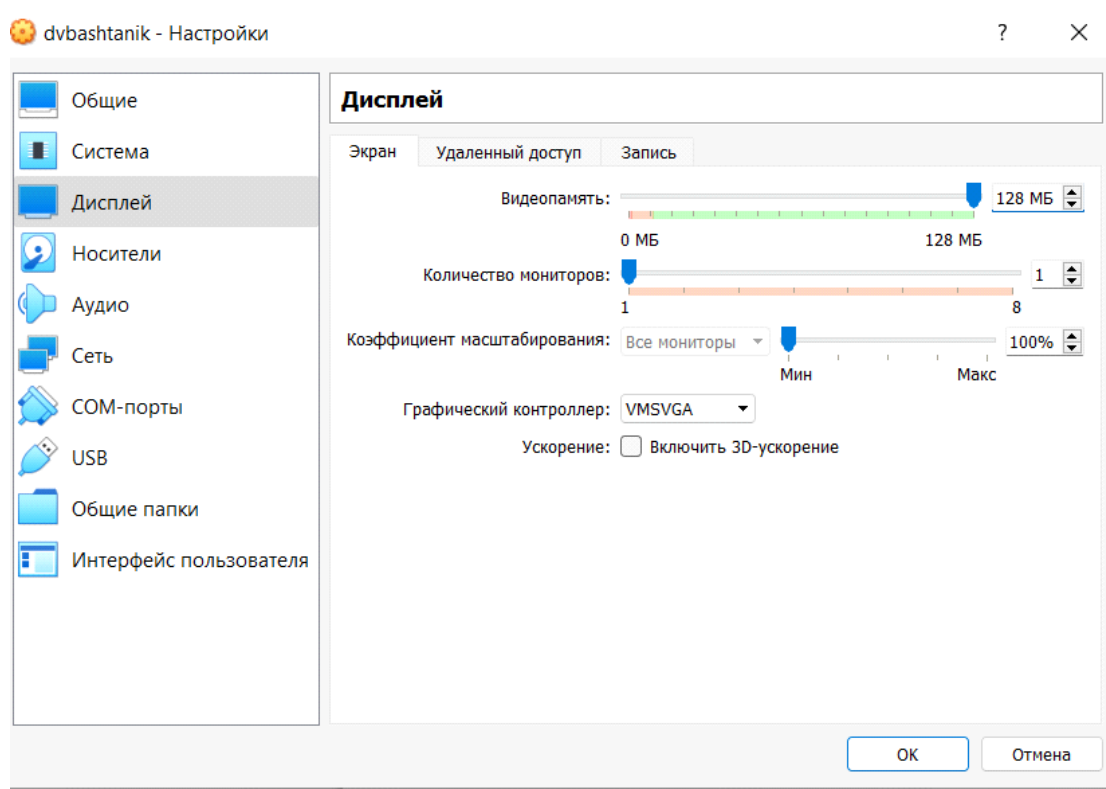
dvbashtanik - Настройки

?

Общие
Система
Дисплей
Носители
Аудио
Сеть
COM-порты
USB
Общие папки
Интерфейс пользователя

Дисплей

Экран | Удаленный доступ | Запись

Видеопамять: 128 МБ
0 МБ 128 МБ

Количество мониторов: 1
1 8

Коэффициент масштабирования: Все мониторы 100%
Мин Макс

Графический контроллер: VMSVGA

Ускорение: Включить 3D-ускорение

OK Отмена